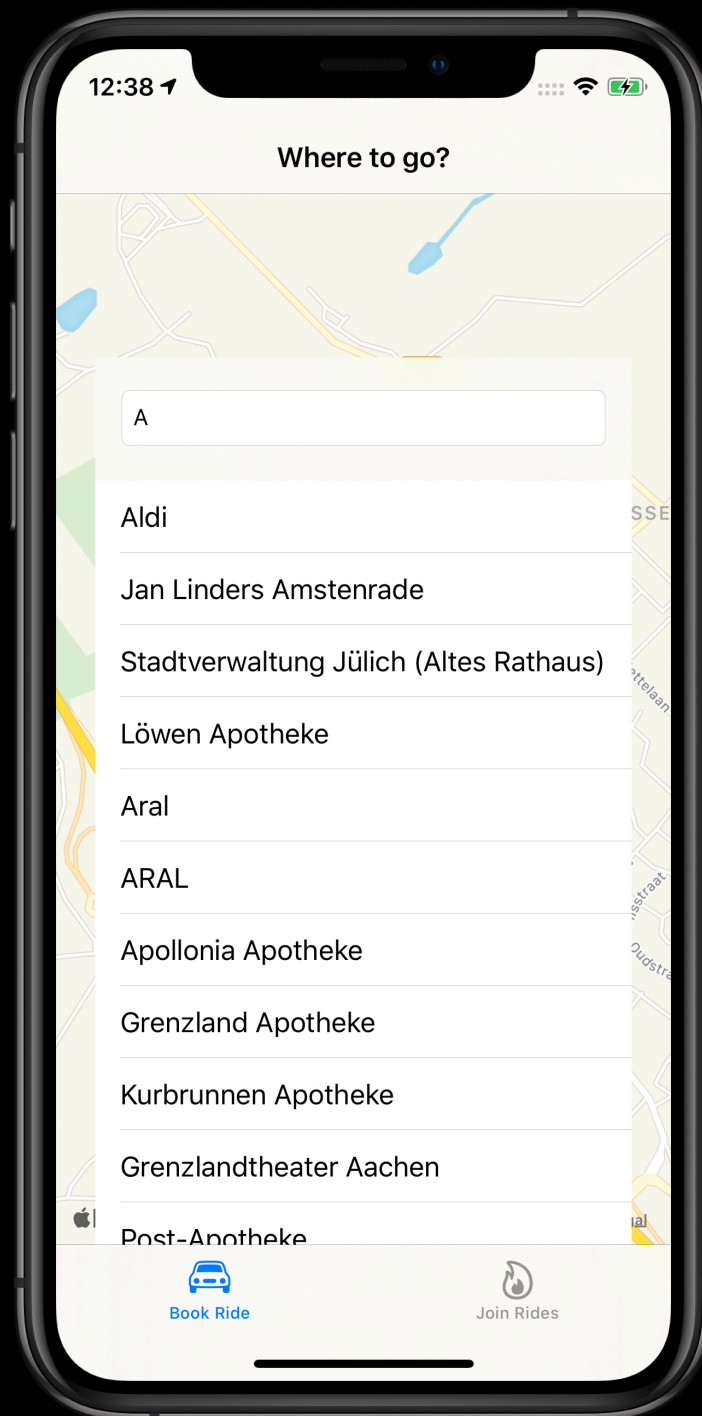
12:38

Where to go?

A

Aldi

Jan Linders Amstenrade

Stadtverwaltung Jülich (Altes Rathaus)

Löwen Apotheke

Aral

ARAL

Apollonia Apotheke

Grenzland Apotheke

Kurbrunnen Apotheke

Grenzlandtheater Aachen

Post-Apotheke

SSE

ttelaan

sstraat

Oudstra

Book Ride

Join Rides